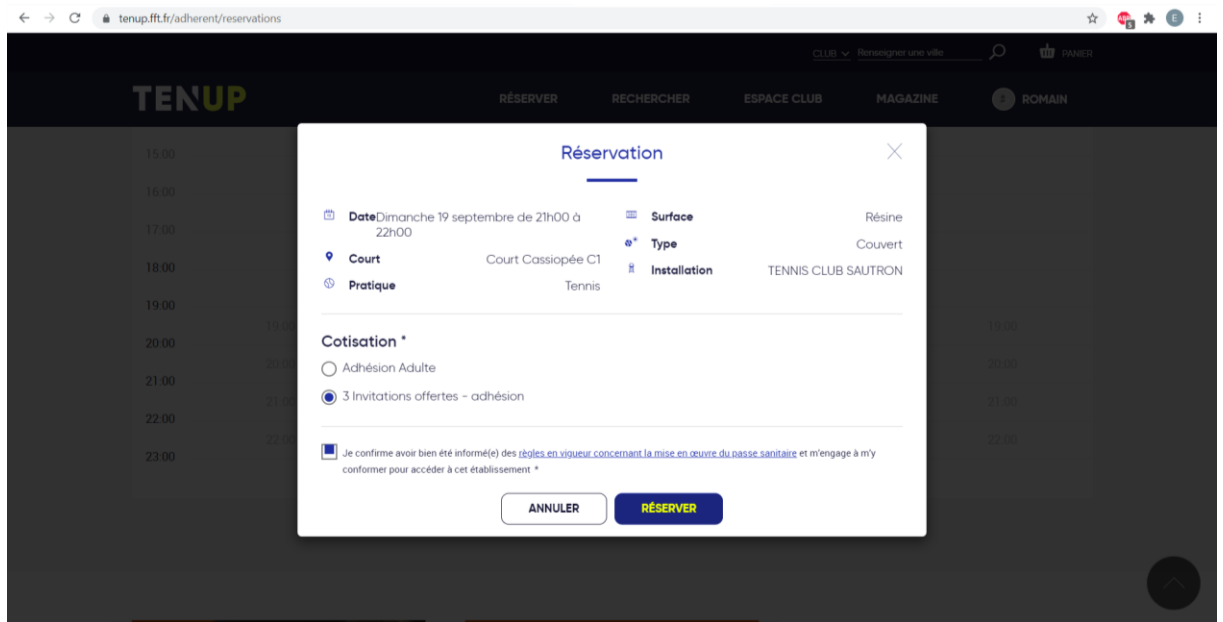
tenup.fft.fr/adherent/reservations

CLUB Renseigner une ville PANIER

TENUP

RÉSERVER RECHERCHER ESPACE CLUB MAGAZINE ROMAIN

15:00
16:00
17:00
18:00
19:00
20:00
21:00
22:00
23:00

Réservation

Date Dimanche 19 septembre de 21h00 à 22h00

Court Court Cassiopée C1

Pratique Tennis

Surface Résine

Type Couvert

Installation TENNIS CLUB SAUTRON

Cotisation *

Adhésion Adulte

3 Invitations offertes - adhésion

Je confirme avoir bien été informé(e) des règles en vigueur concernant la mise en œuvre du passe sanitaire et m'engage à m'y conformer pour accéder à cet établissement *

ANNULER

RÉSERVER